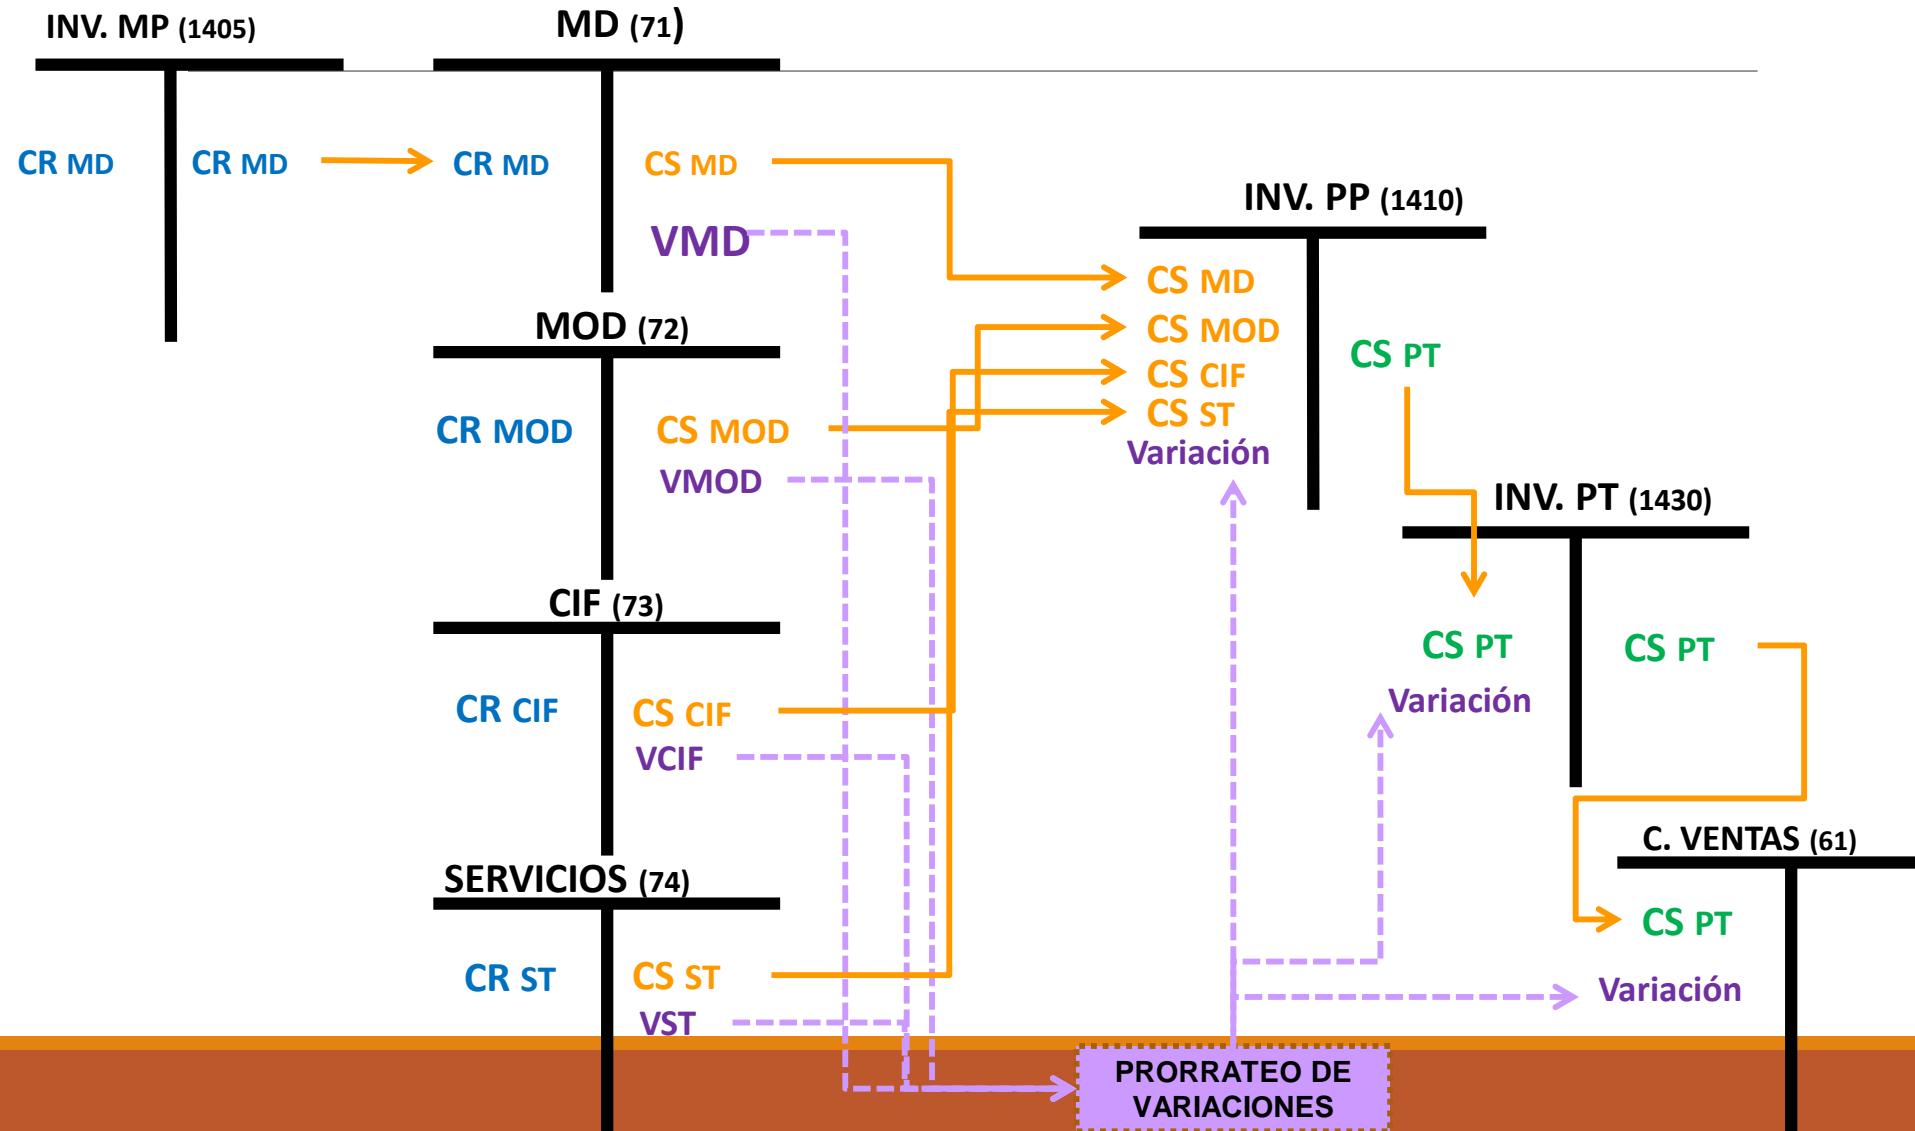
INV. MP (1405)

MD (71)

CR MD

CR MD

CR MD

CS MD

VMD

INV. PP (1410)

CS MD

CS MOD

CS CIF

CS ST

Variación

CS PT

MOD (72)

CR MOD

CS MOD

VMOD

INV. PT (1430)

CIF (73)

CR CIF

CS CIF

VCIF

CS PT

Variación

CS PT

C. VENTAS (61)

SERVICIOS (74)

CR ST

CS ST

VST

CS PT

Variación

PRORRATEO DE VARIACIONES